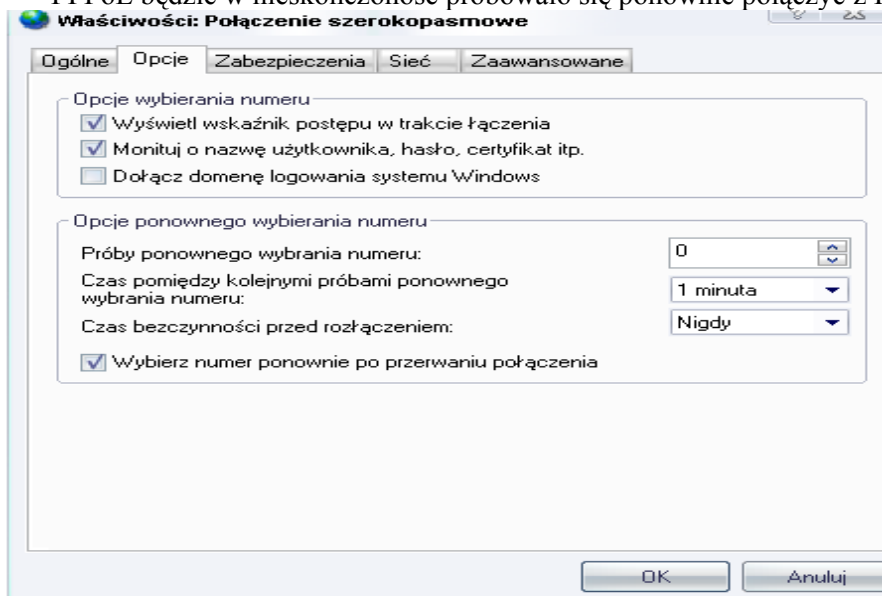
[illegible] będzie w nieskończoność próbowało się ponownie połączyć z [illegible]

Właściwości: Połączenie szerokopasmowe

Ogólne | Opcje | Zabezpieczenia | Sieć | Zaawansowane

Opcje wybierania numeru
Wyświetl wskaźnik postępu w trakcie łączenia
Monituj o nazwę użytkownika, hasło, certyfikat itp.
Dołącz domenę logowania systemu Windows

Opcje ponownego wybierania numeru
Próby ponownego wybrania numeru: 0
Czas pomiędzy kolejnymi próbami ponownego wybrania numeru: 1 minuta
Czas bezczynności przed rozłączeniem: Nigdy
Wybierz numer ponownie po przerwaniu połączenia

OK
Anuluj